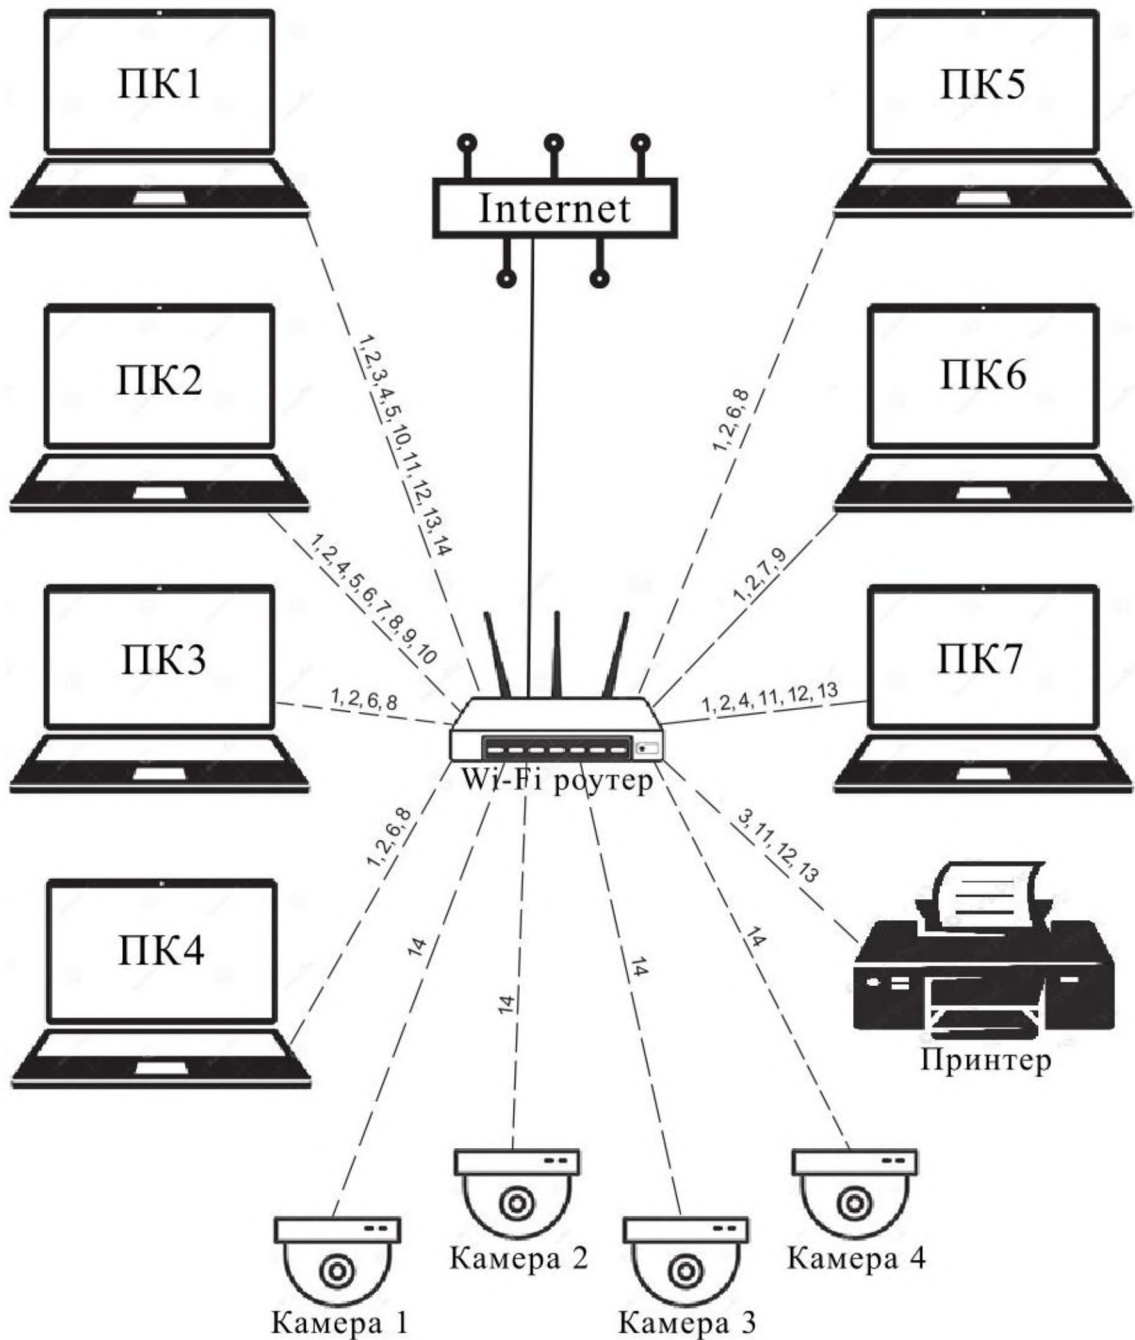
ПК1

ПК5

Internet

ПК2

ПК6

1,2,3,4,5,10,11,12,13,14

1,2,6,8

1,2,4,5,6,7,8,9,10

1,2,7,9

ПК3

ПК7

1,2,6,8

1,2,4,11,12,13

Wi-Fi роутер

1,2,6,8

3,11,12,13

ПК4

14

14

14

14

Принтер

Камера 2

Камера 4

Камера 1

Камера 3